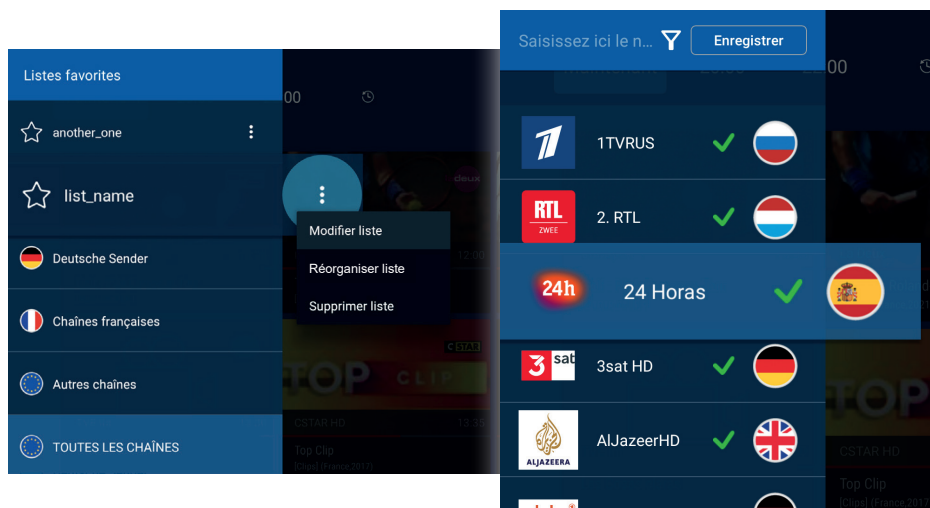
Listes favorites

another_one

list_name

Modifier liste

Réorganiser liste

Supprimer liste

Deutsche Sender

Chaînes françaises

Autres chaînes

TOUTES LES CHAÎNES

00

12:00

C STAR

TOP CLIP

CSTAR HD 13:35

Top Clip
[Clips] (France 2017)

Saisissez ici le n...

Enregistrer

22:00

1TVRUS

RTL ZWEE

2. RTL

24h

24 Horas

3sat

3sat HD

ALJAZEERA

AlJazeerHD

TOP

CSTAR HD

Top Clip
[Clips] (France 2017